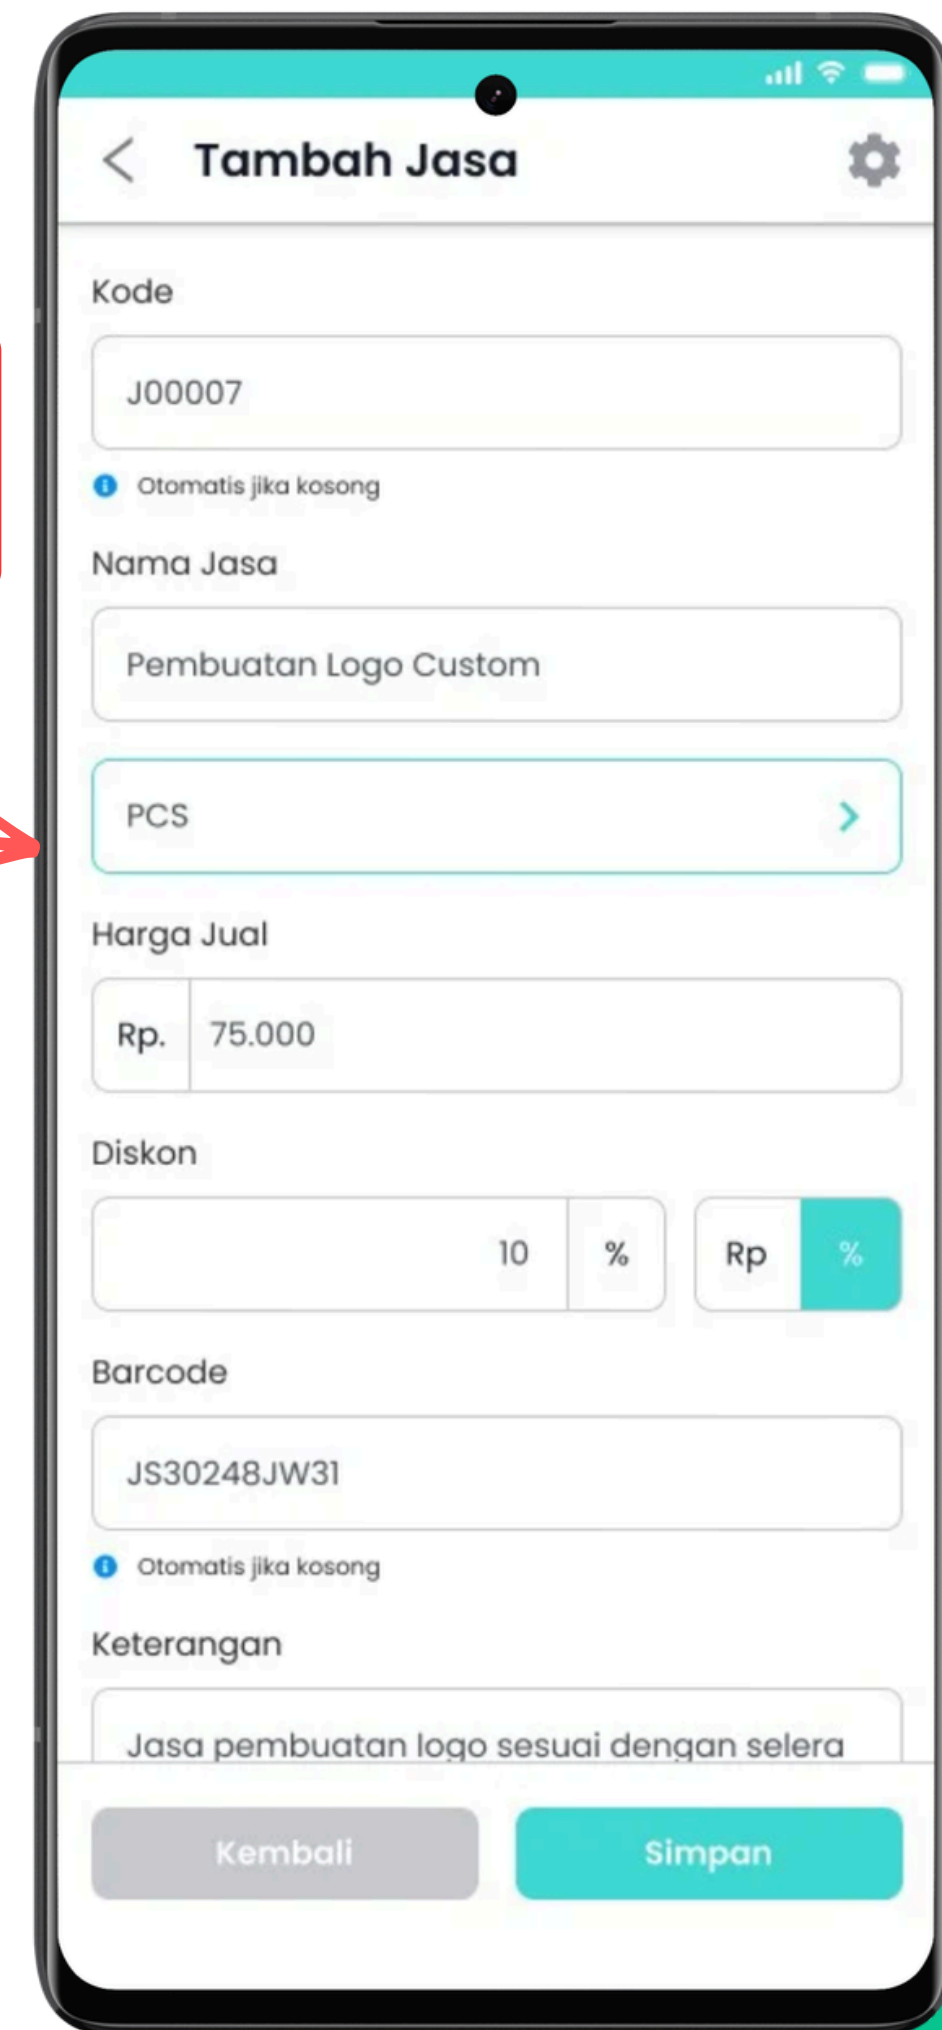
Tambah Jasa

Kode

J00007

Otomatis jika kosong

Nama Jasa

Pembuatan Logo Custom

PCS

Harga Jual

Rp. 75.000

Diskon

10 %

Rp %

Barcode

JS30248JW31

Otomatis jika kosong

Keterangan

Jasa pembuatan logo sesuai dengan selera

Kembali

Simpan